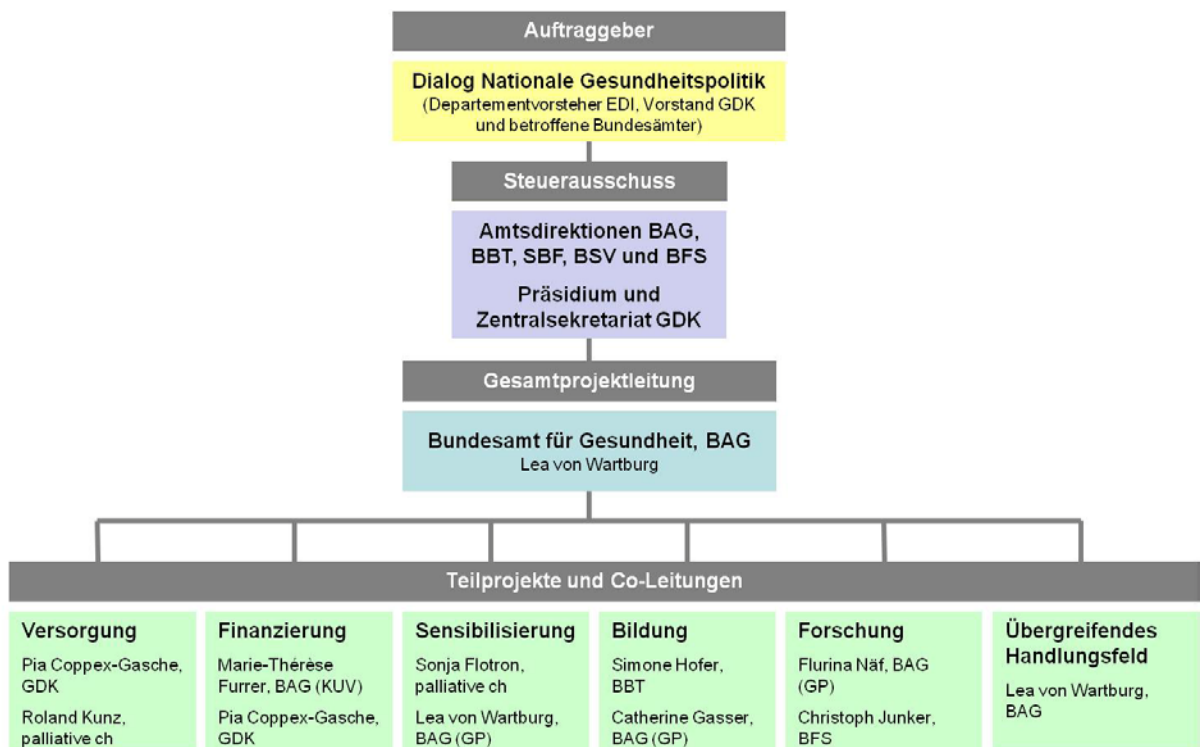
Auftraggeber

Dialog Nationale Gesundheitspolitik
(Departementvorsteher EDI, Vorstand GDK und betroffene Bundesämter)

Steuerausschuss

Amtsdirektionen BAG, BBT, SBF, BSV und BFS

Präsidium und Zentralsekretariat GDK

Gesamtprojektleitung

Bundesamt für Gesundheit, BAG
Lea von Wartburg

Teilprojekte und Co-Leitungen

Versorgung
Pia Coppex-Gasche, GDK
Roland Kunz, palliative ch

Finanzierung
Marie-Thérèse Furrer, BAG (KUV)
Pia Coppex-Gasche, GDK

Sensibilisierung
Sonja Flotron, palliative ch
Lea von Wartburg, BAG (GP)

Bildung
Simone Hofer, BBT
Catherine Gasser, BAG (GP)

Forschung
Flurina Näf, BAG (GP)
Christoph Junker, BFS

Übergreifendes Handlungsfeld
Lea von Wartburg, BAG